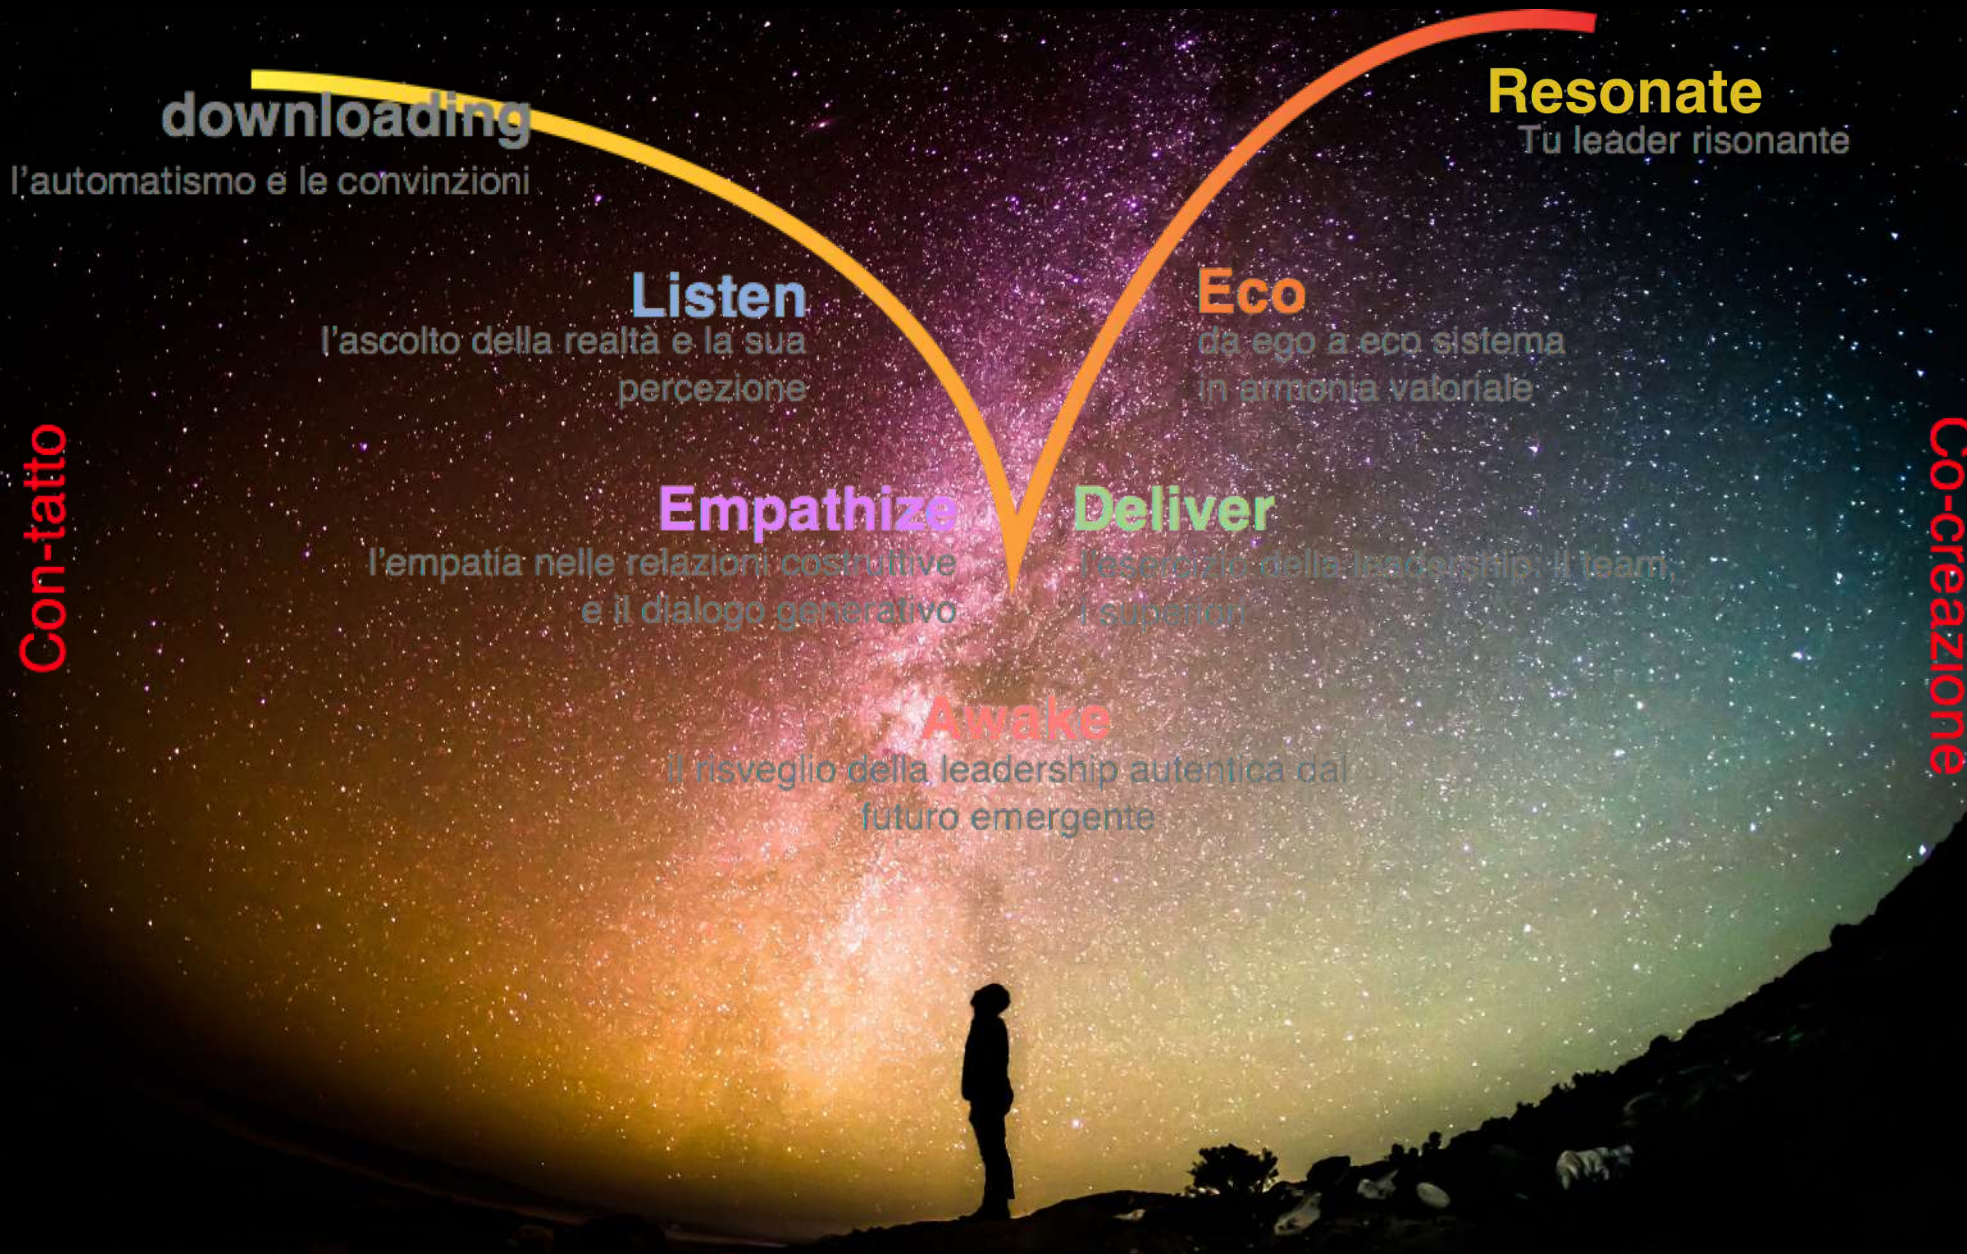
downloading
l'automatismo e le convinzioni

Resonate
Tu leader risonante

Listen
l'ascolto della realtà e la sua percezione

Eco
da ego a eco sistema in armonia valoriale

Con-tatto

Co-creazione

Empathize
l'empatia nelle relazioni costruttive e il dialogo generativo

Deliver
l'esercizio della leadership: il team, i superiori

Awake
Il risveglio della leadership autentica dal futuro emergente